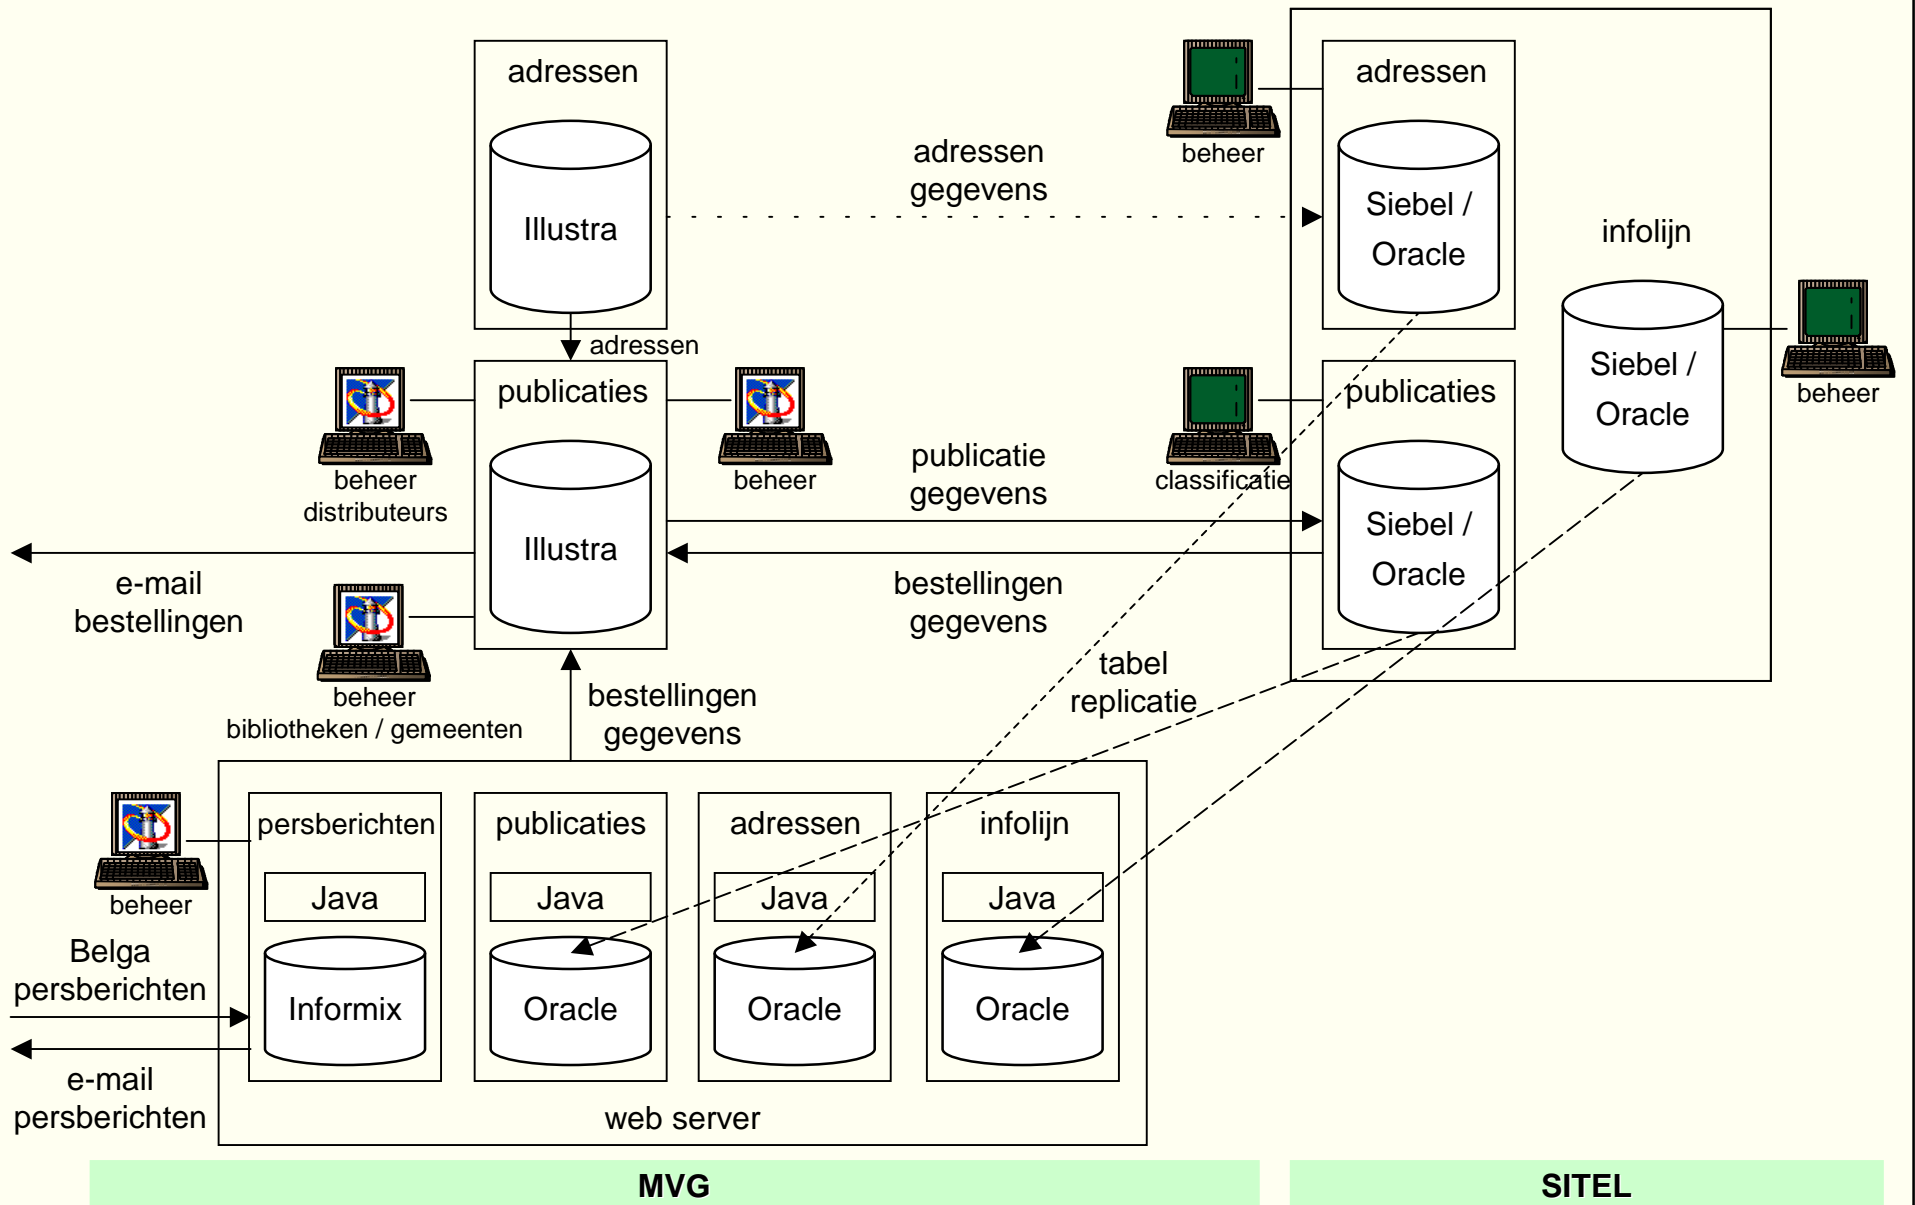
adressen

Illustra

adressen gegevens

beheer

adressen

Siebel / Oracle

infolijn

Siebel / Oracle

beheer

adressen

publicaties

Illustra

beheer distributeurs

beheer

publicatie gegevens

classificatie

publicaties

Siebel / Oracle

e-mail bestellingen

bestellingen gegevens

beheer bibliotheken / gemeenten

tabel replicatie

bestellingen gegevens

beheer

persberichten

Java

Informix

publicaties

Java

Oracle

adressen

Java

Oracle

infolijn

Java

Oracle

Belga persberichten

e-mail persberichten

web server

MVG

SITEL